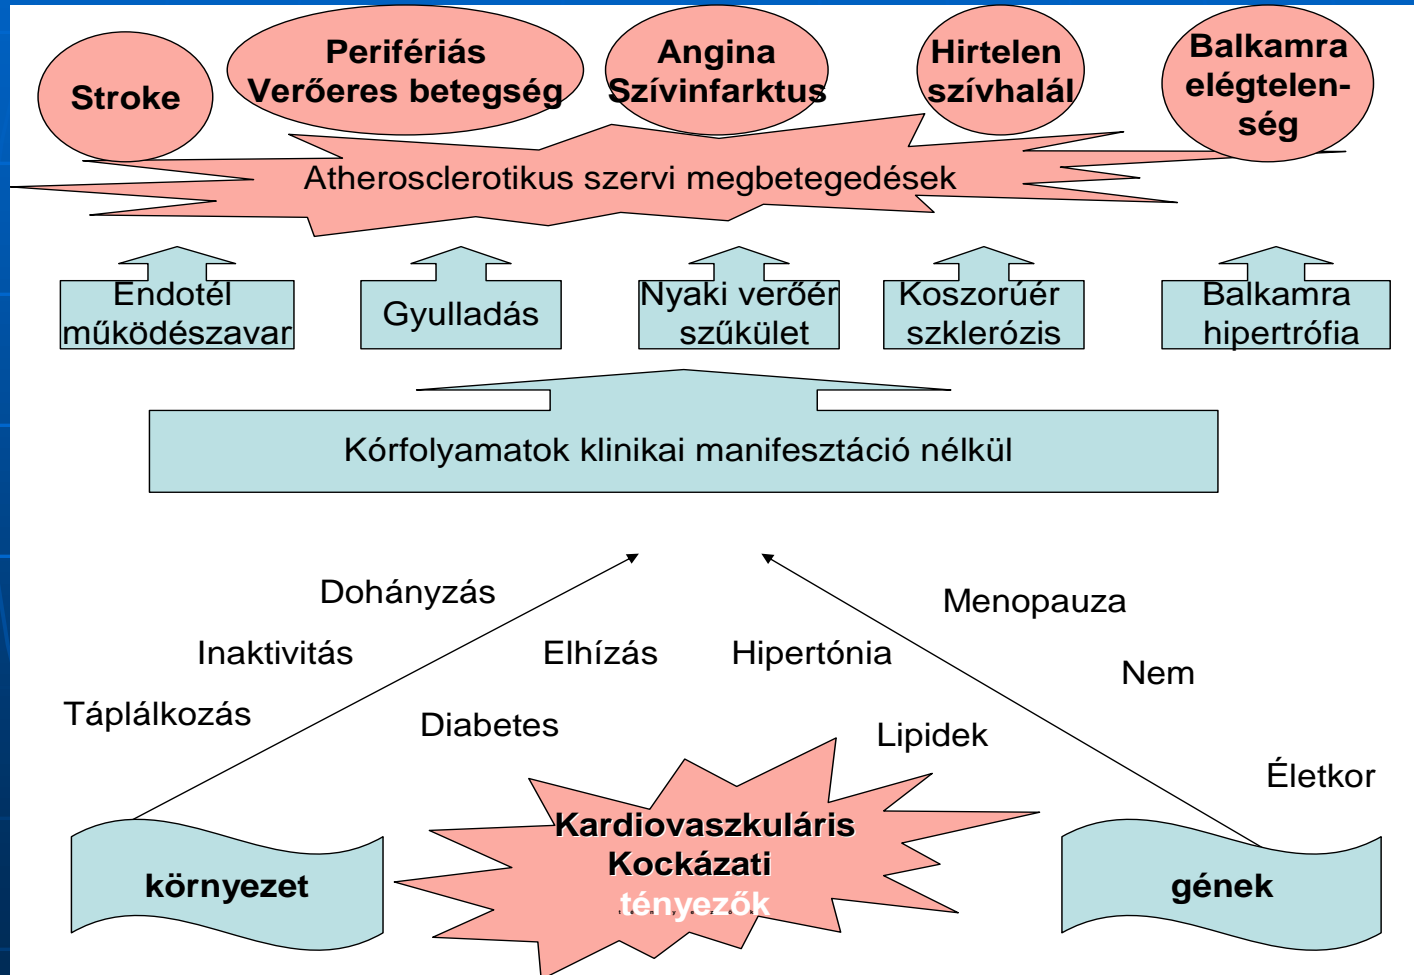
Stroke

Perifériás Verőeres betegség

Angina Szívinfarktus

Hirtelen szívhalál

Balkamra elégtelenség

Atherosclerotikus szervi megbetegedések

Endotél működészavar

Gyulladás

Nyaki verőér szűkület

Koszorúér szklerózis

Balkamra hipertrófia

Kórfolyamatok klinikai manifesztáció nélkül

Dohányzás

Menopauza

Inaktivitás

Elhízás

Hipertónia

Nem

Táplálkozás

Diabetes

Lipidek

Életkor

Kardiovaszkuláris Kockázati tényezők

környezet

gének